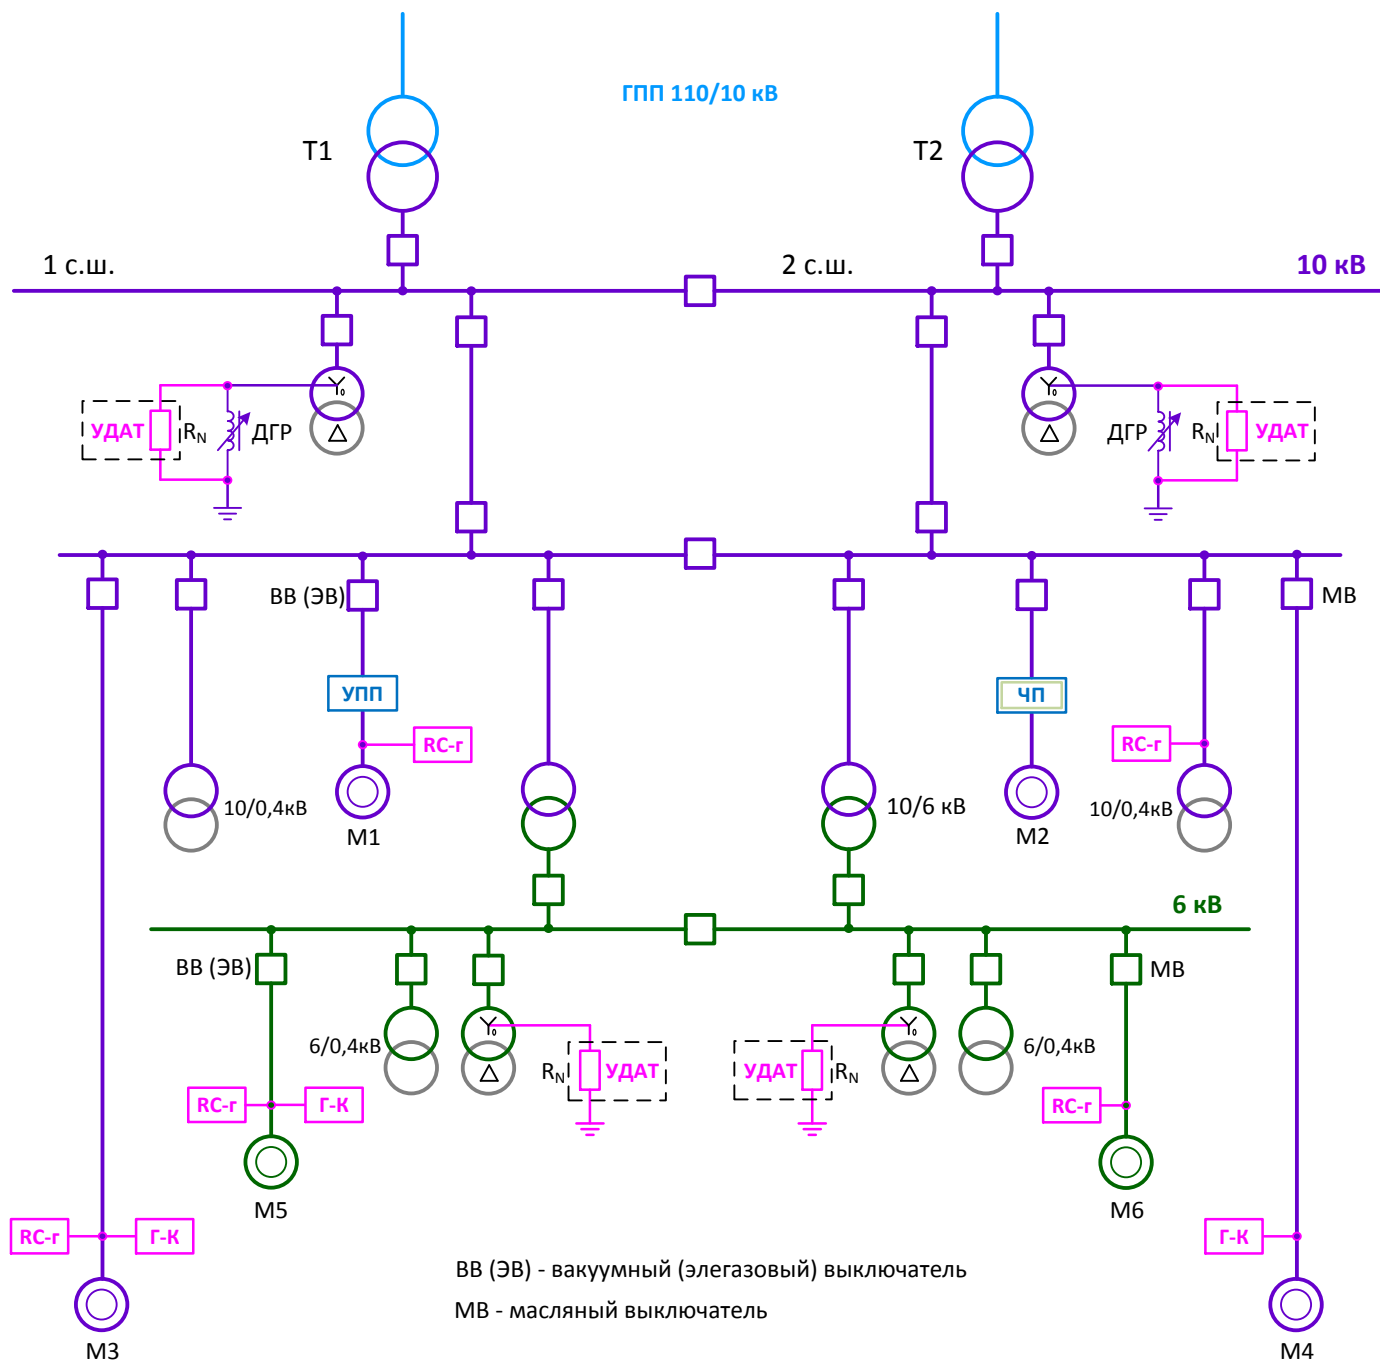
ГПП 110/10 кВ

T1

T2

1 с.ш.

2 с.ш.

10 кВ

УДАТ $R_N$ ДГР

$Y_0$

$\Delta$

ДГР $R_N$ УДАТ

$Y_0$

$\Delta$

ВВ (ЭВ)

МВ

УПП

ЧП

RC-г

RC-г

10/0,4кВ

M1

10/6 кВ

M2

10/0,4кВ

6 кВ

ВВ (ЭВ)

МВ

6/0,4кВ

$Y_0$

$\Delta$

$R_N$ УДАТ

УДАТ $R_N$

$Y_0$

$\Delta$

6/0,4кВ

RC-г

Г-К

RC-г

M5

M6

RC-г

Г-К

Г-К

M3

M4

ВВ (ЭВ) - вакуумный (элегазовый) выключатель

МВ - масляный выключатель